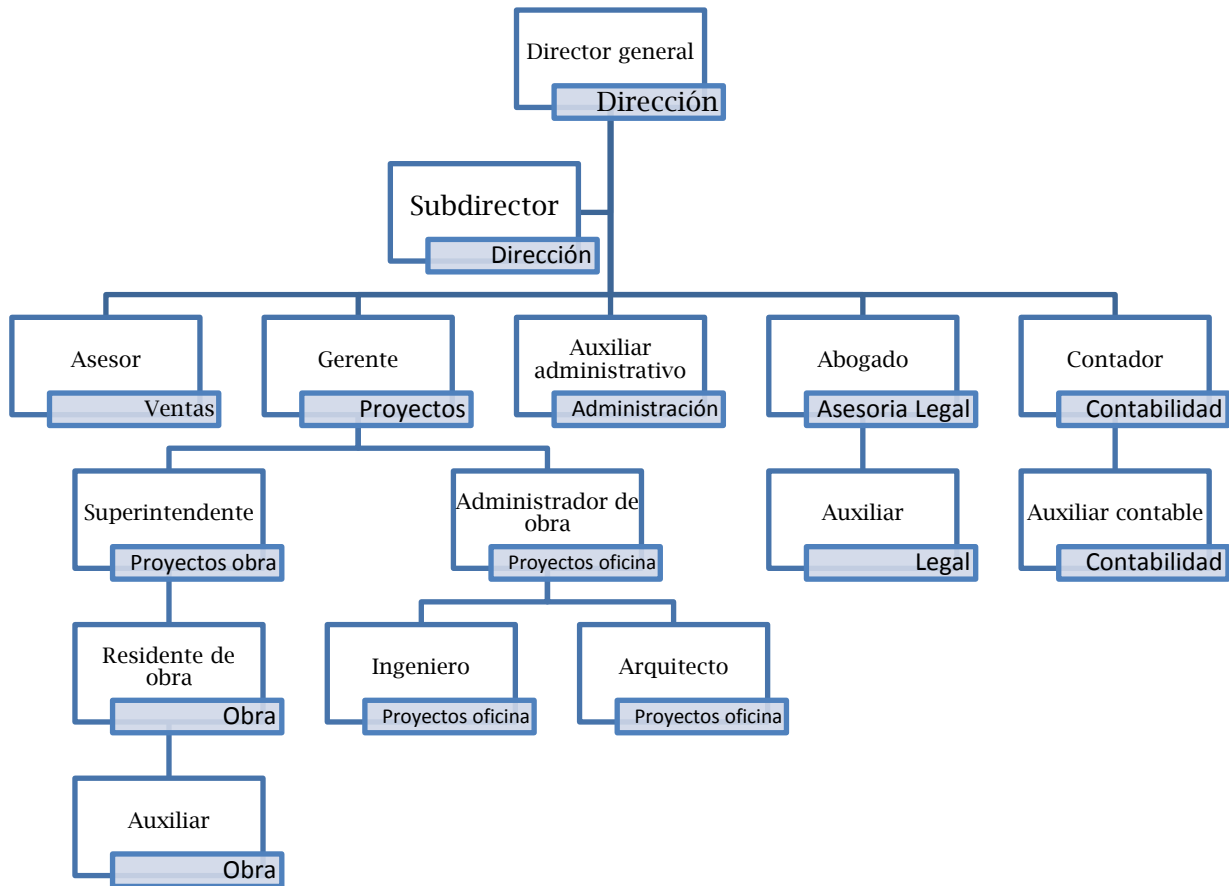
Director general
Dirección

Subdirector
Dirección

Asesor
Ventas

Gerente
Proyectos

Auxiliar administrativo
Administración

Abogado
Asesoria Legal

Contador
Contabilidad

Superintendente
Proyectos obra

Administrador de obra
Proyectos oficina

Auxiliar
Legal

Auxiliar contable
Contabilidad

Residente de obra
Obra

Ingeniero
Proyectos oficina

Arquitecto
Proyectos oficina

Auxiliar
Obra